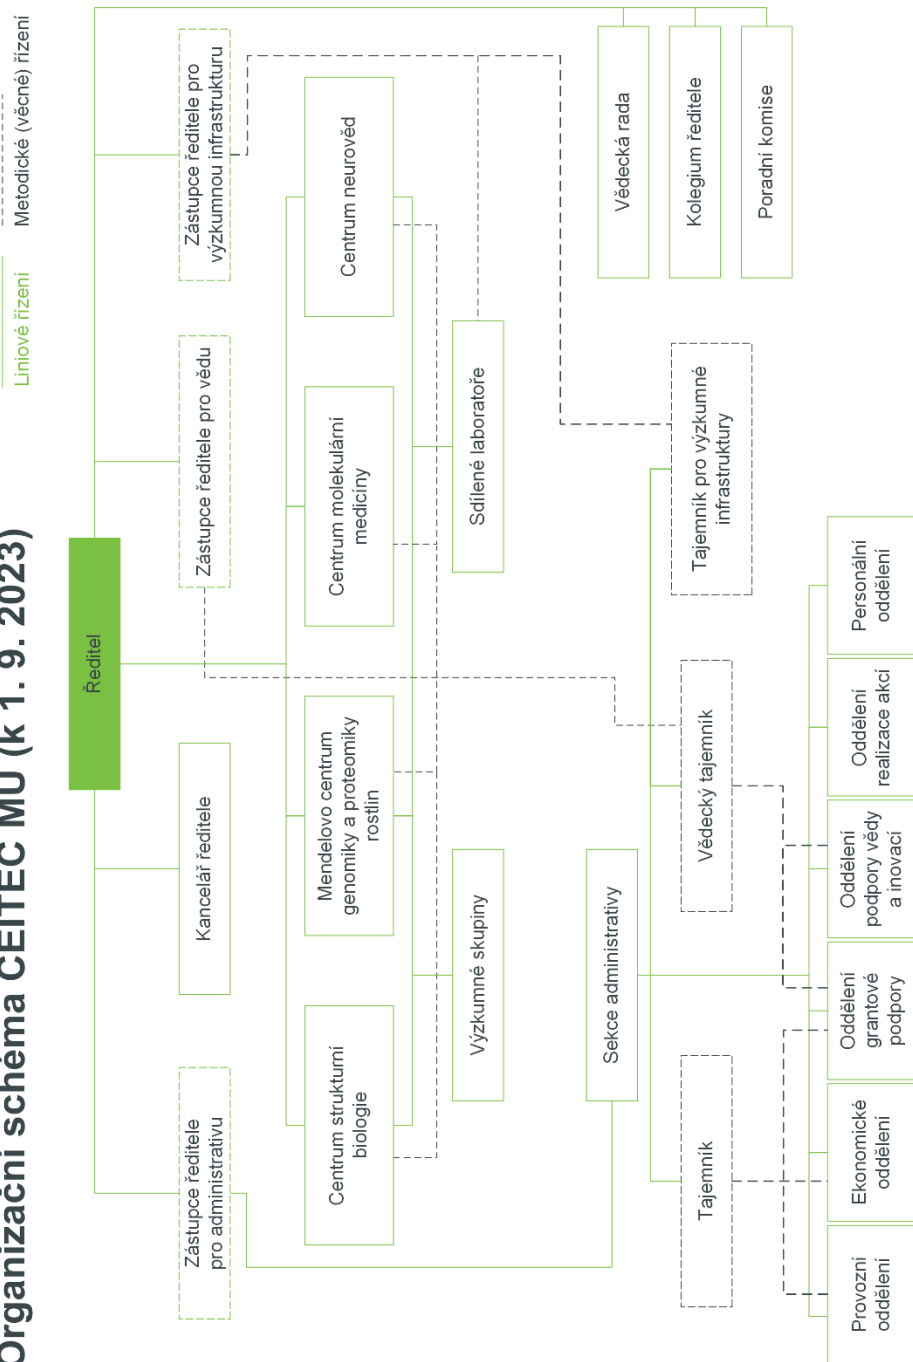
Organizační schéma CEITEC MU (k 1. 9. 2023)

Liniové řízení

Metodické (věcné) řízení

Ředitel

Zástupce ředitele pro administrativu

Kancelář ředitele

Zástupce ředitele pro vědu

Zástupce ředitele pro výzkumnou infrastrukturu

Centrum strukturní biologie

Mendelovo centrum genomiky a proteomiky rostlin

Centrum molekulární medicíny

Centrum neurověd

Výzkumné skupiny

Sdílené laboratoře

Sekce administrativy

Tajemník

Vědecký tajemník

Tajemník pro výzkumné infrastruktury

Vědecká rada

Kolegium ředitele

Poradní komise

Provozní oddělení

Ekonomické oddělení

Oddělení grantové podpory

Oddělení podpory vědy a inovací

Oddělení realizace akcí

Personální oddělení